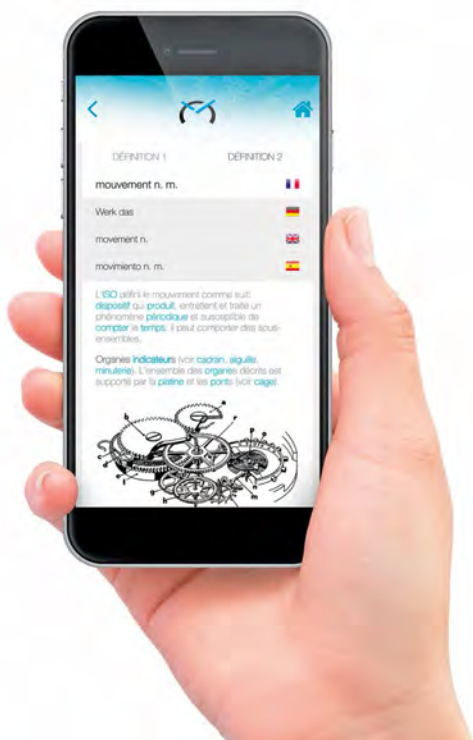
DÉFINITION 1

DÉFINITION 2

mouvement n. m.

Werk das

movement n.

movimiento n. m.

L'ISO définit le mouvement comme suit: dispositif qui produit, entretient et traite un phénomène périodique et susceptible de compter le temps. Il peut comporter des sous-ensembles.

Organes indicateurs (voir cadran, aiguille, minuterie). L'ensemble des organes décrits est supporté par la platine et les ponts (voir cage).